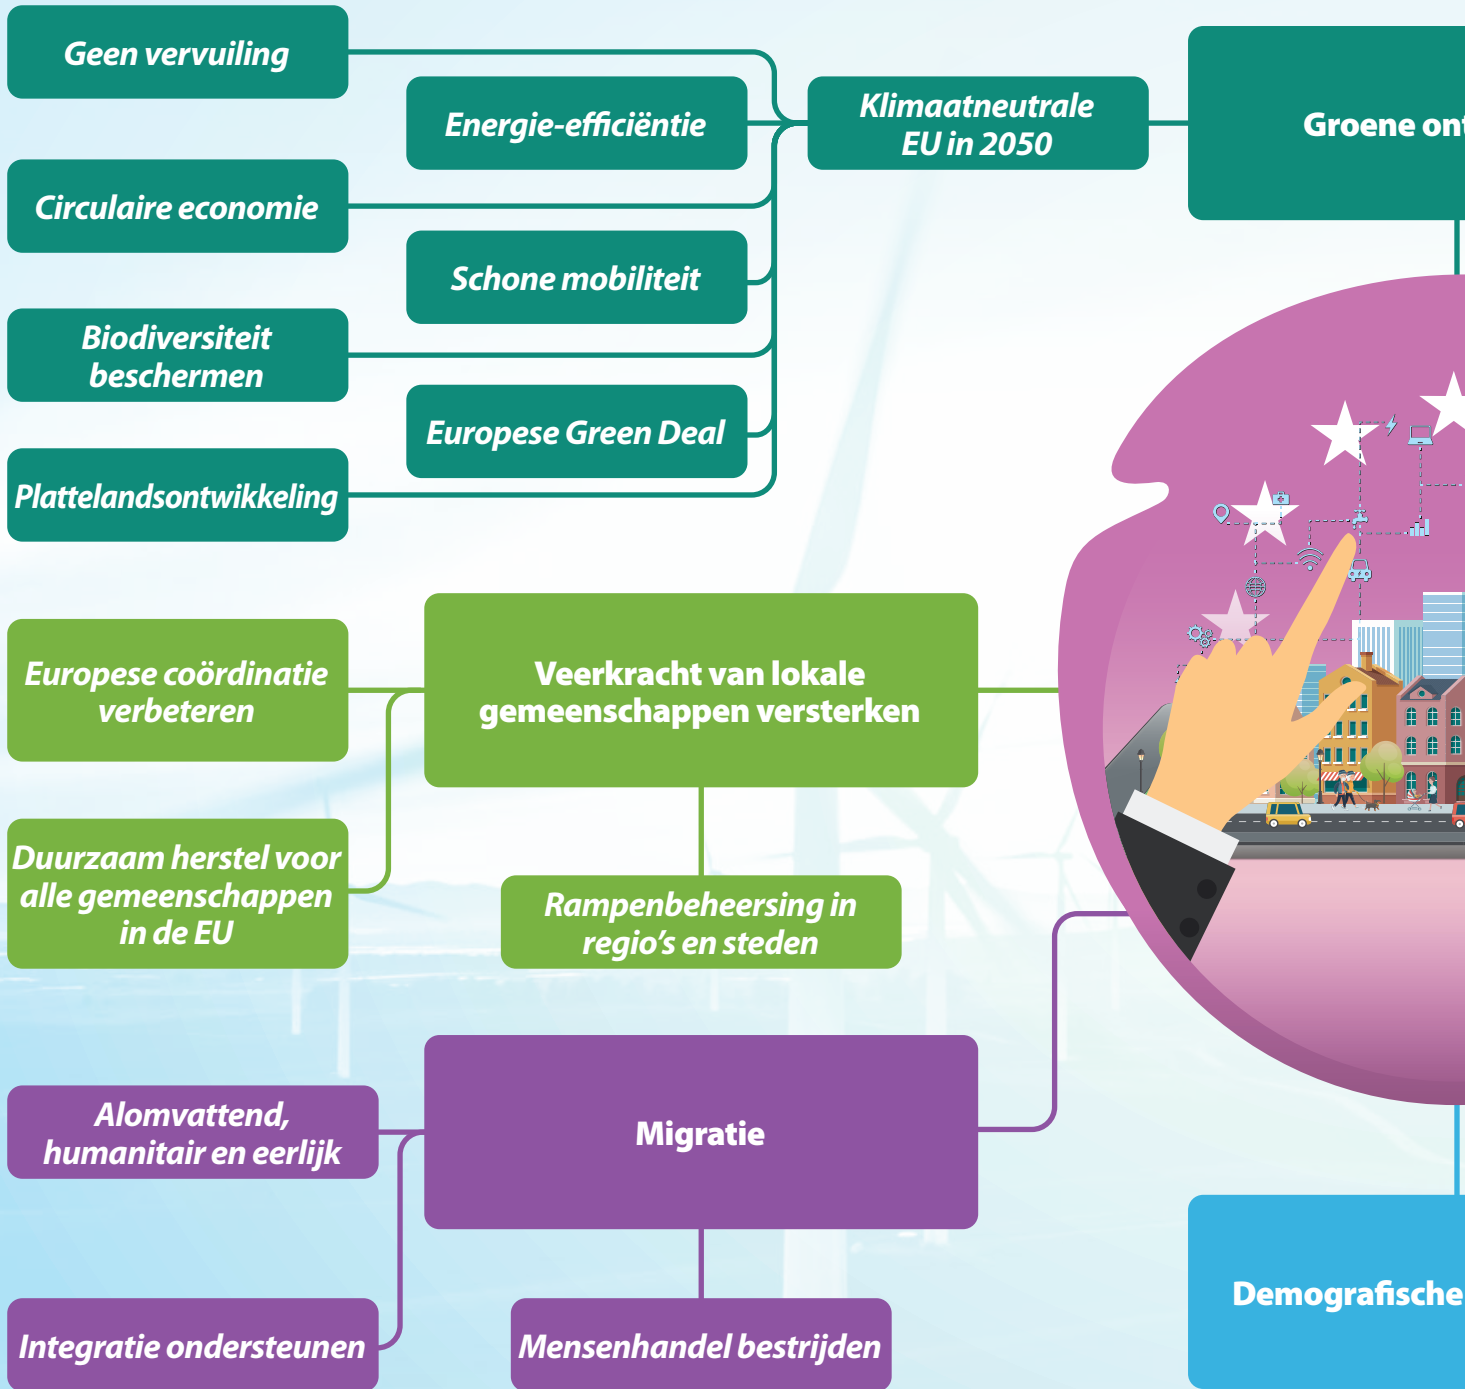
Geen vervuiling

Energie-efficiëntie

Klimaatneutrale EU in 2050

Groene ont

Circulaire economie

Schone mobiliteit

Biodiversiteit beschermen

Europese Green Deal

Plattelandsontwikkeling

Europese coördinatie verbeteren

Veerkracht van lokale gemeenschappen versterken

Duurzaam herstel voor alle gemeenschappen in de EU

Rampenbeheersing in regio's en steden

Alomvattend, humanitair en eerlijk

Migratie

Integratie ondersteunen

Mensenhandel bestrijden

Demografische